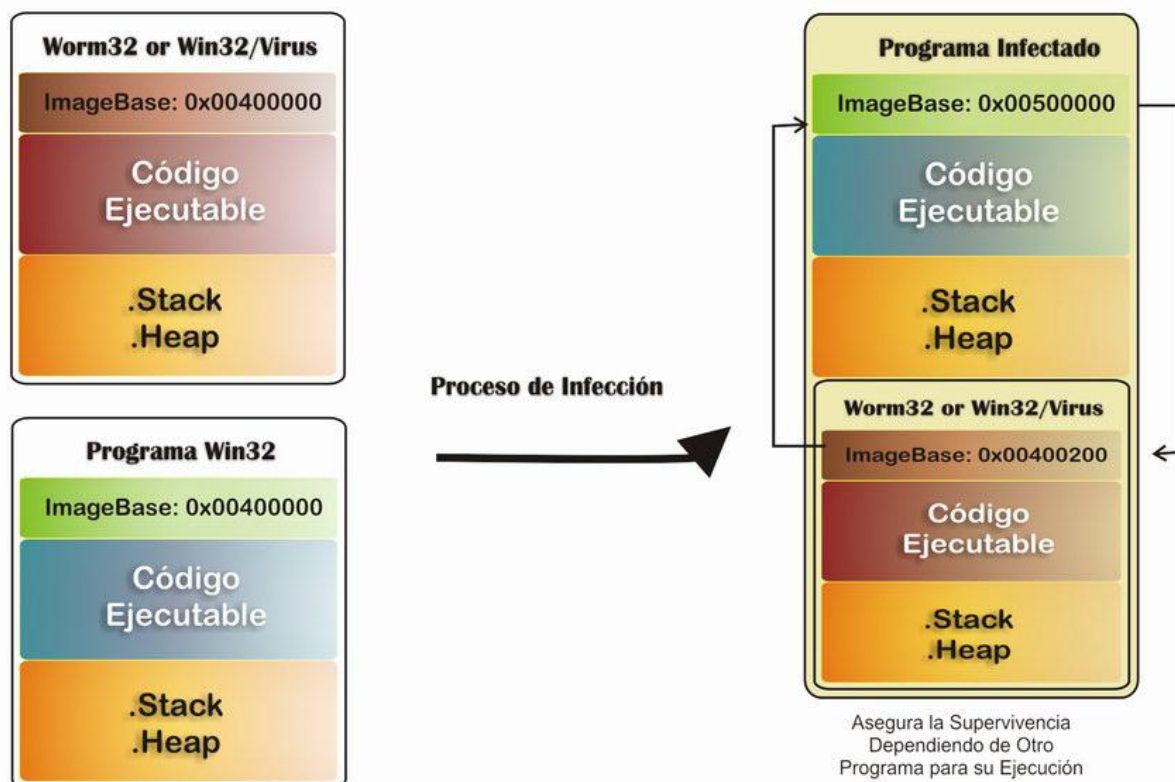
Worm32 or Win32/Virus

ImageBase: 0x00400000

Código Ejecutable

.Stack .Heap

Programa Win32

ImageBase: 0x00400000

Código Ejecutable

.Stack .Heap

Proceso de Infección

Programa Infectado

ImageBase: 0x00500000

Código Ejecutable

.Stack .Heap

Worm32 or Win32/Virus

ImageBase: 0x00400200

Código Ejecutable

.Stack .Heap

Asegura la Supervivencia Dependiendo de Otro Programa para su Ejecución